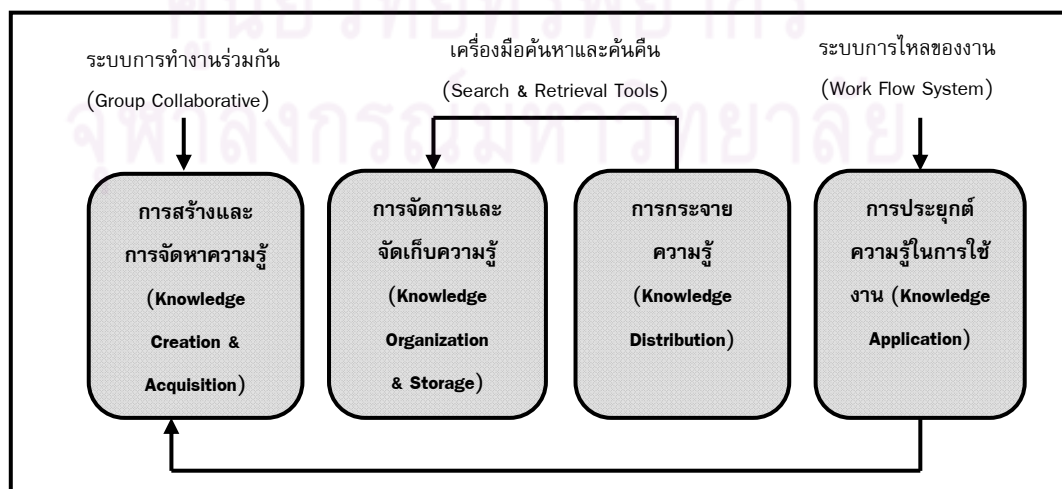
ศูนย์วิทยทรัพยากร
จุฬาลงกรณ์มหาวิทยาลัย

ระบบการทำงานร่วมกัน
(Group Collaborative)

เครื่องมือค้นหาและค้นคืน
(Search & Retrieval Tools)

ระบบการไหลของงาน
(Work Flow System)

การสร้างและการจัดหาความรู้ (Knowledge Creation & Acquisition)

การจัดการและจัดเก็บความรู้ (Knowledge Organization & Storage)

การกระจายความรู้ (Knowledge Distribution)

การประยุกต์ความรู้ในการใช้งาน (Knowledge Application)